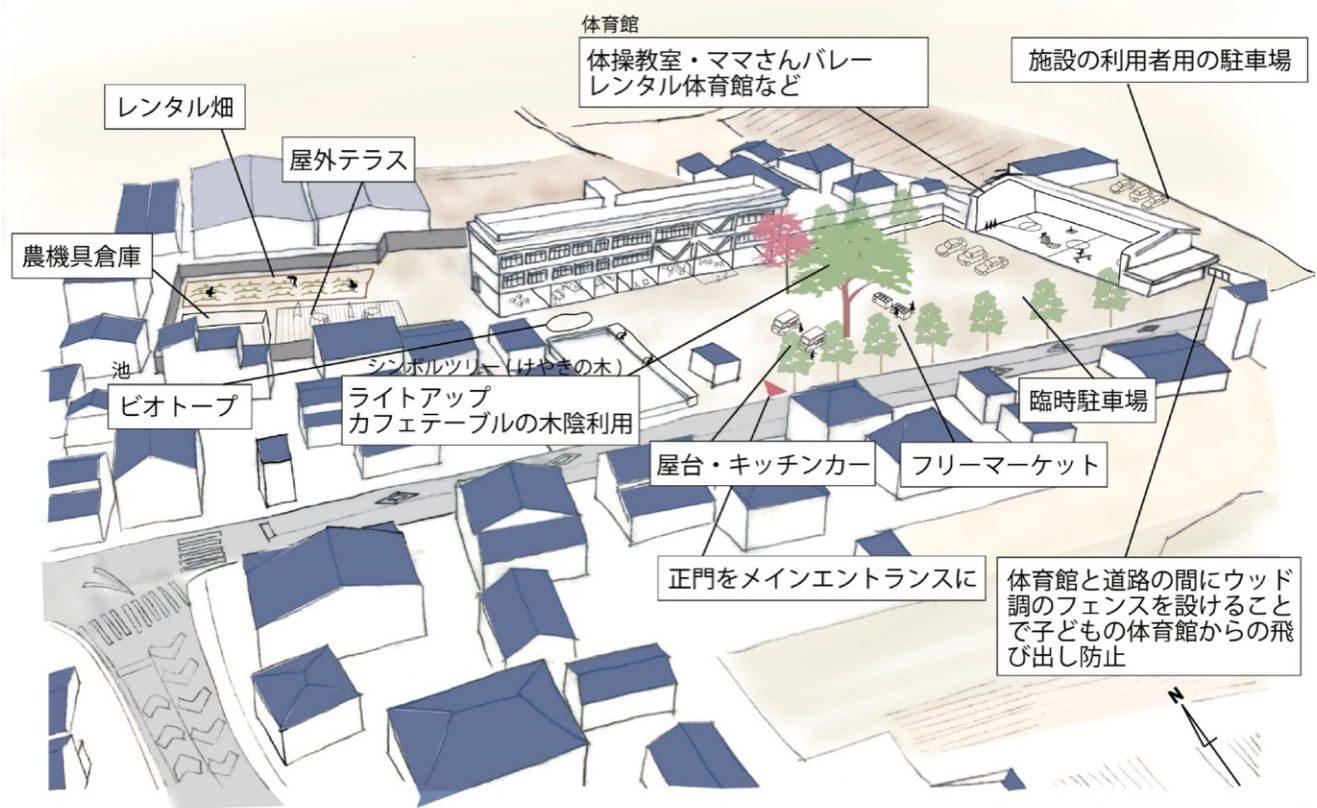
体育館

体操教室・ママさんバレー
レンタル体育館など

施設の利用者用の駐車場

レンタル畑

屋外テラス

農機具倉庫

池

シンボルツリー（けやきの木）

ビオトープ

ライトアップ
カフェテーブルの木陰利用

臨時駐車場

屋台・キッチンカー

フリーマーケット

正門をメインエントランスに

体育館と道路の間にウッド調のフェンスを設けることで子どもの体育館からの飛び出し防止

N